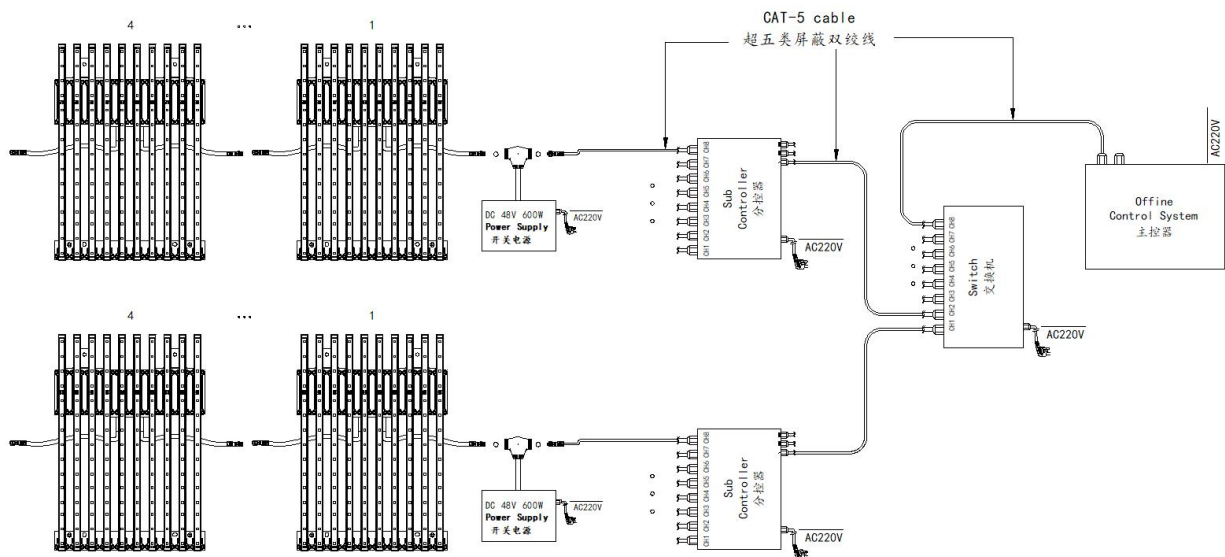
4 ... 1

CAT-5 cable
超五类屏蔽双绞线

DC 48V 600W
Power Supply
开关电源
AC220V

Sub
Controller
分控器
CH1 CH2 CH3 CH4 CH5 CH6 CH7 CH8
AC220V

Switch
交换机
CH1 CH2 CH3 CH4 CH5 CH6 CH7 CH8
AC220V

Offine
Control System
主控器
AC220V

4 ... 1

DC 48V 600W
Power Supply
开关电源
AC220V

Sub
Controller
分控器
CH1 CH2 CH3 CH4 CH5 CH6 CH7 CH8
AC220V